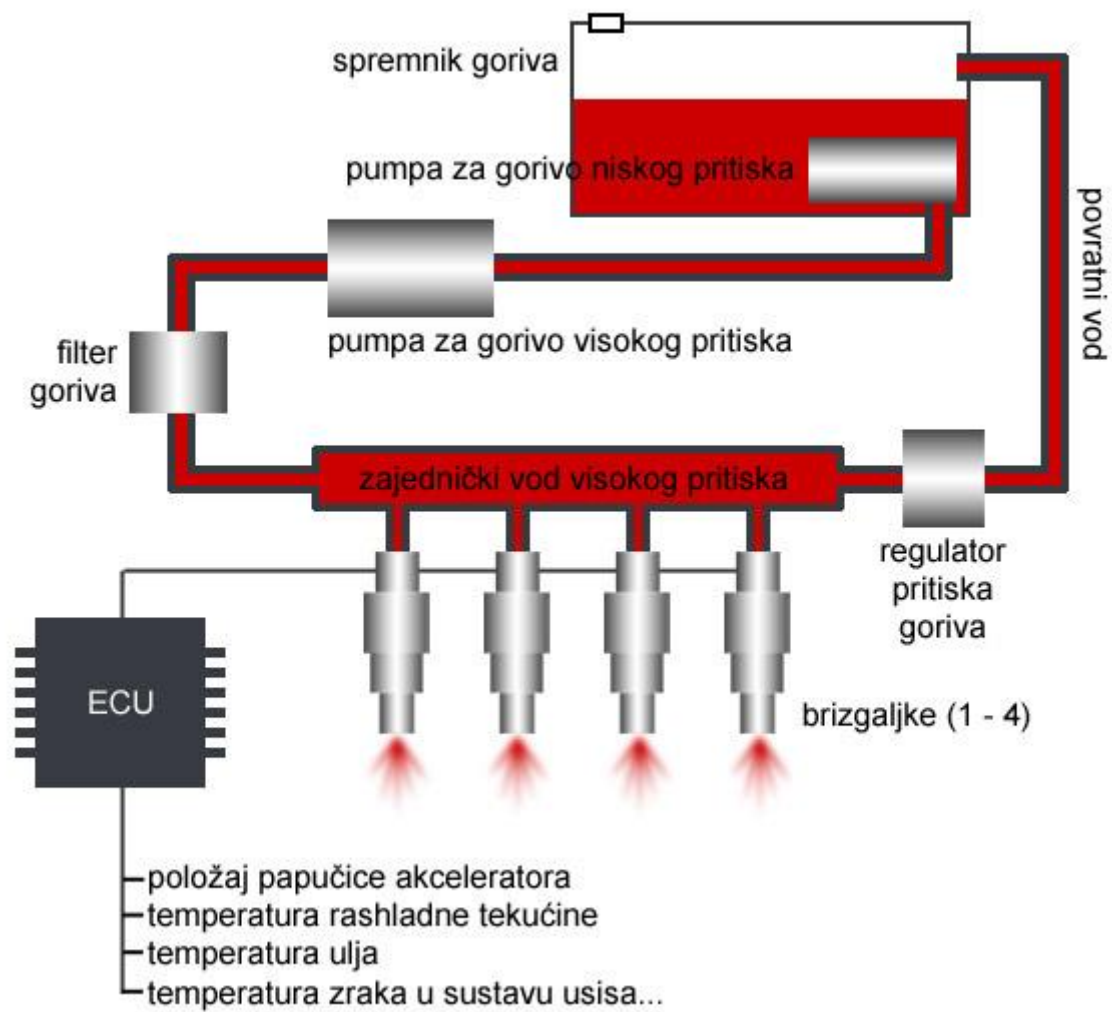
spremnik goriva

pumpa za gorivo niskog pritiska

povratni vod

pumpa za gorivo visokog pritiska

filter goriva

zajednički vod visokog pritiska

regulator pritiska goriva

ECU

brizgaljke (1 - 4)

položaj papučice akceleratora
temperatura rashladne tekućine
temperatura ulja
temperatura zraka u sustavu usisa...